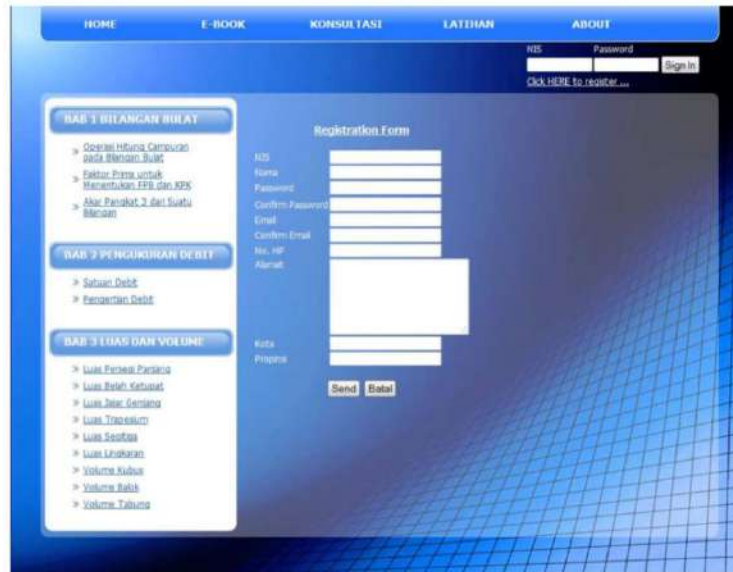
HOME E-BOOK KONSULTASI LATIHAN ABOUT

NIS Password
Sign in
Click HERE to register ...

BAB 1 BILANGAN BULAT

» Operasi Hitung Campuran pada Bilangan Bulat
» Faktor Prima untuk Menentukan FPB dan KPK
» Akar Pangkat 2 dari Suatu Bilangan

BAB 2 PENGUKURAN DEBIT

» Satuan Debit
» Pengertian Debit

BAB 3 LUAS DAN VOLUME

» Luas Persegi Panjang
» Luas Belah Ketupat
» Luas Jajar Genjang
» Luas Trapesium
» Luas Segitiga
» Luas Lingkaran
» Volume Kubus
» Volume Balok
» Volume Tabung

Registration Form

NIS
Nama
Password
Confirm Password
Email
Confirm Email
No. HP
Alamat
Kota
Propinsi

Send Batal